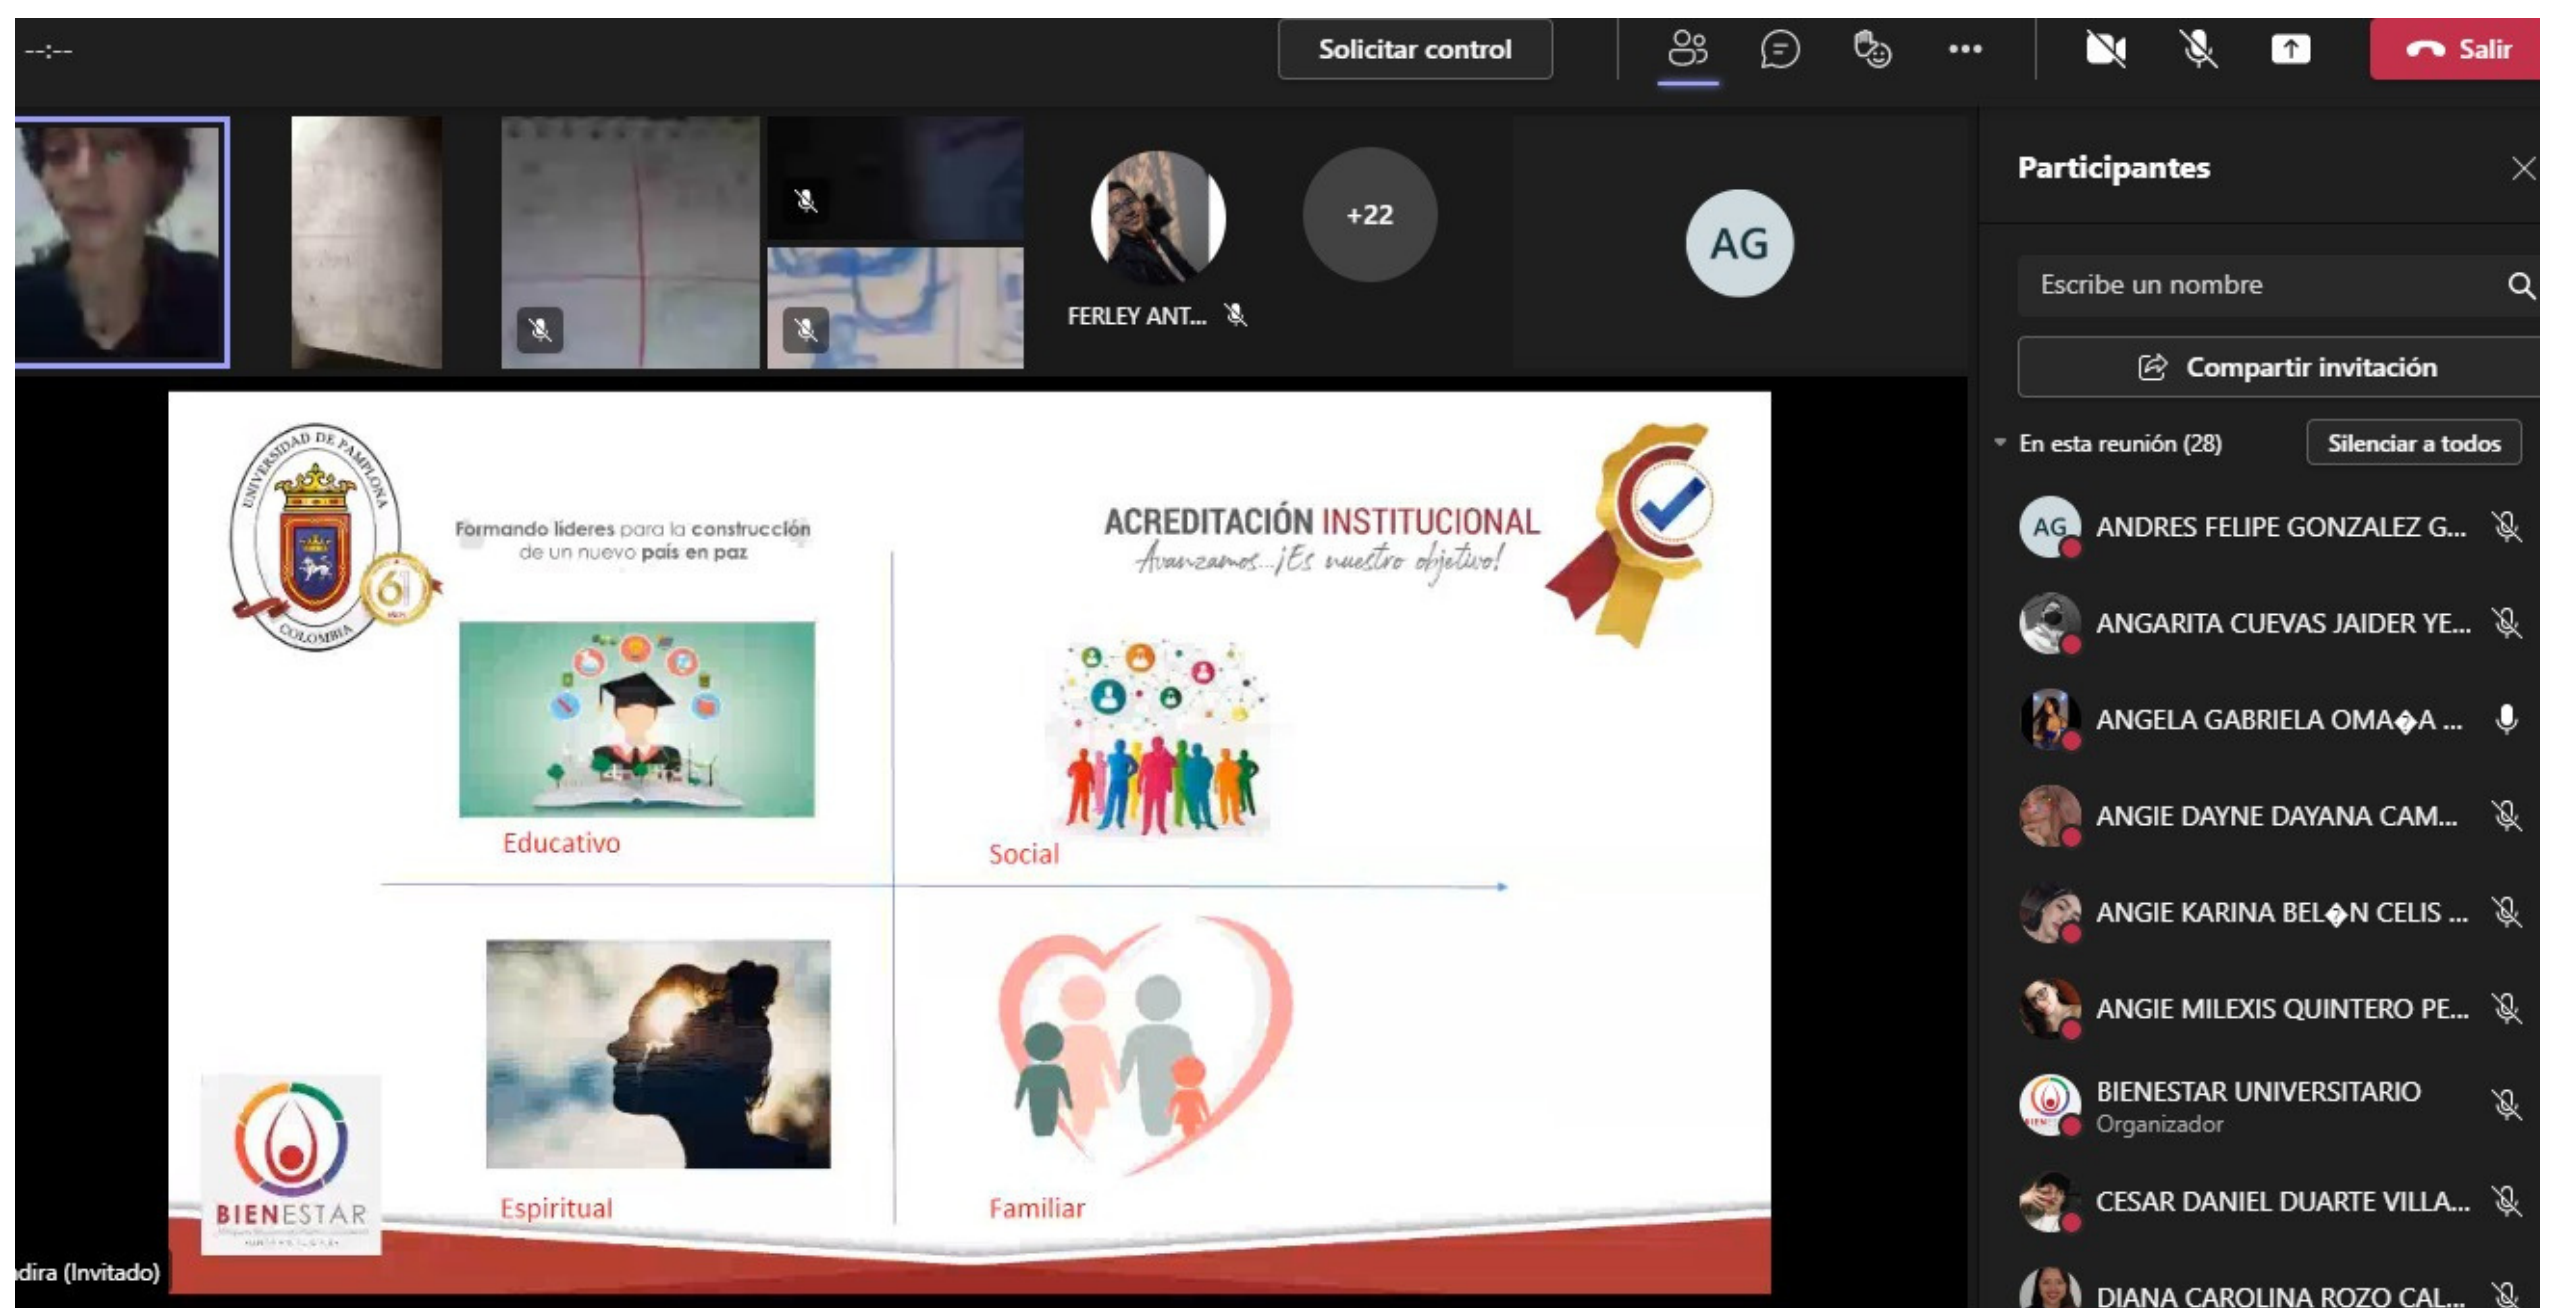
--:--

Solicitar control

Salir

FERLEY ANT...

+22

AG

Participantes

Escribe un nombre

Compartir invitación

En esta reunión (28)

Silenciar a todos

AG ANDRES FELIPE GONZALEZ G...

ANGARITA CUEVAS JAIDER YE...

ANGELA GABRIELA OMA�A ...

ANGIE DAYNE DAYANA CAM...

ANGIE KARINA BEL�N CELIS ...

ANGIE MILEXIS QUINTERO PE...

BIENESTAR UNIVERSITARIO
Organizador

CESAR DANIEL DUARTE VILLA...

DIANA CAROLINA ROZO CAL...

UNIVERSIDAD DE PAMPLONA COLOMBIA

Formando líderes para la construcción de un nuevo país en paz

ACREDITACIÓN INSTITUCIONAL
Avanzamos...¡Es nuestro objetivo!

Educativo

Social

Espiritual

Familiar

BIENESTAR

dira (Invitado)